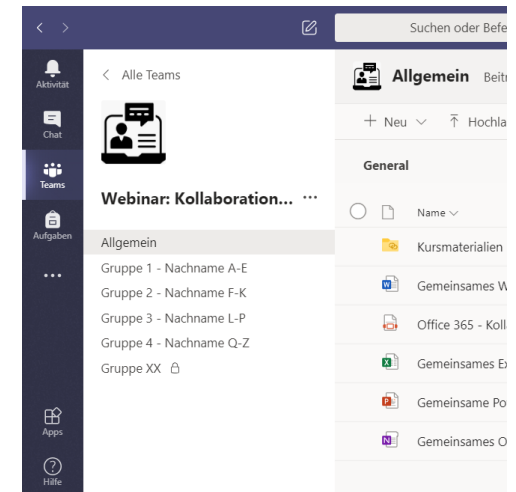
Suchen oder Befe

Aktivität

Chat

Teams

Aufgaben

...

Apps

Hilfe

< Alle Teams

Webinar: Kollaboration... ···

Allgemein

Gruppe 1 - Nachname A-E

Gruppe 2 - Nachname F-K

Gruppe 3 - Nachname L-P

Gruppe 4 - Nachname Q-Z

Gruppe XX

Allgemein Beitr

+ Neu ∨ Hochla

General

Name ∨

Kursmaterialien

Gemeinsames W

Office 365 - Koll

Gemeinsames Ex

Gemeinsame Po

Gemeinsames O